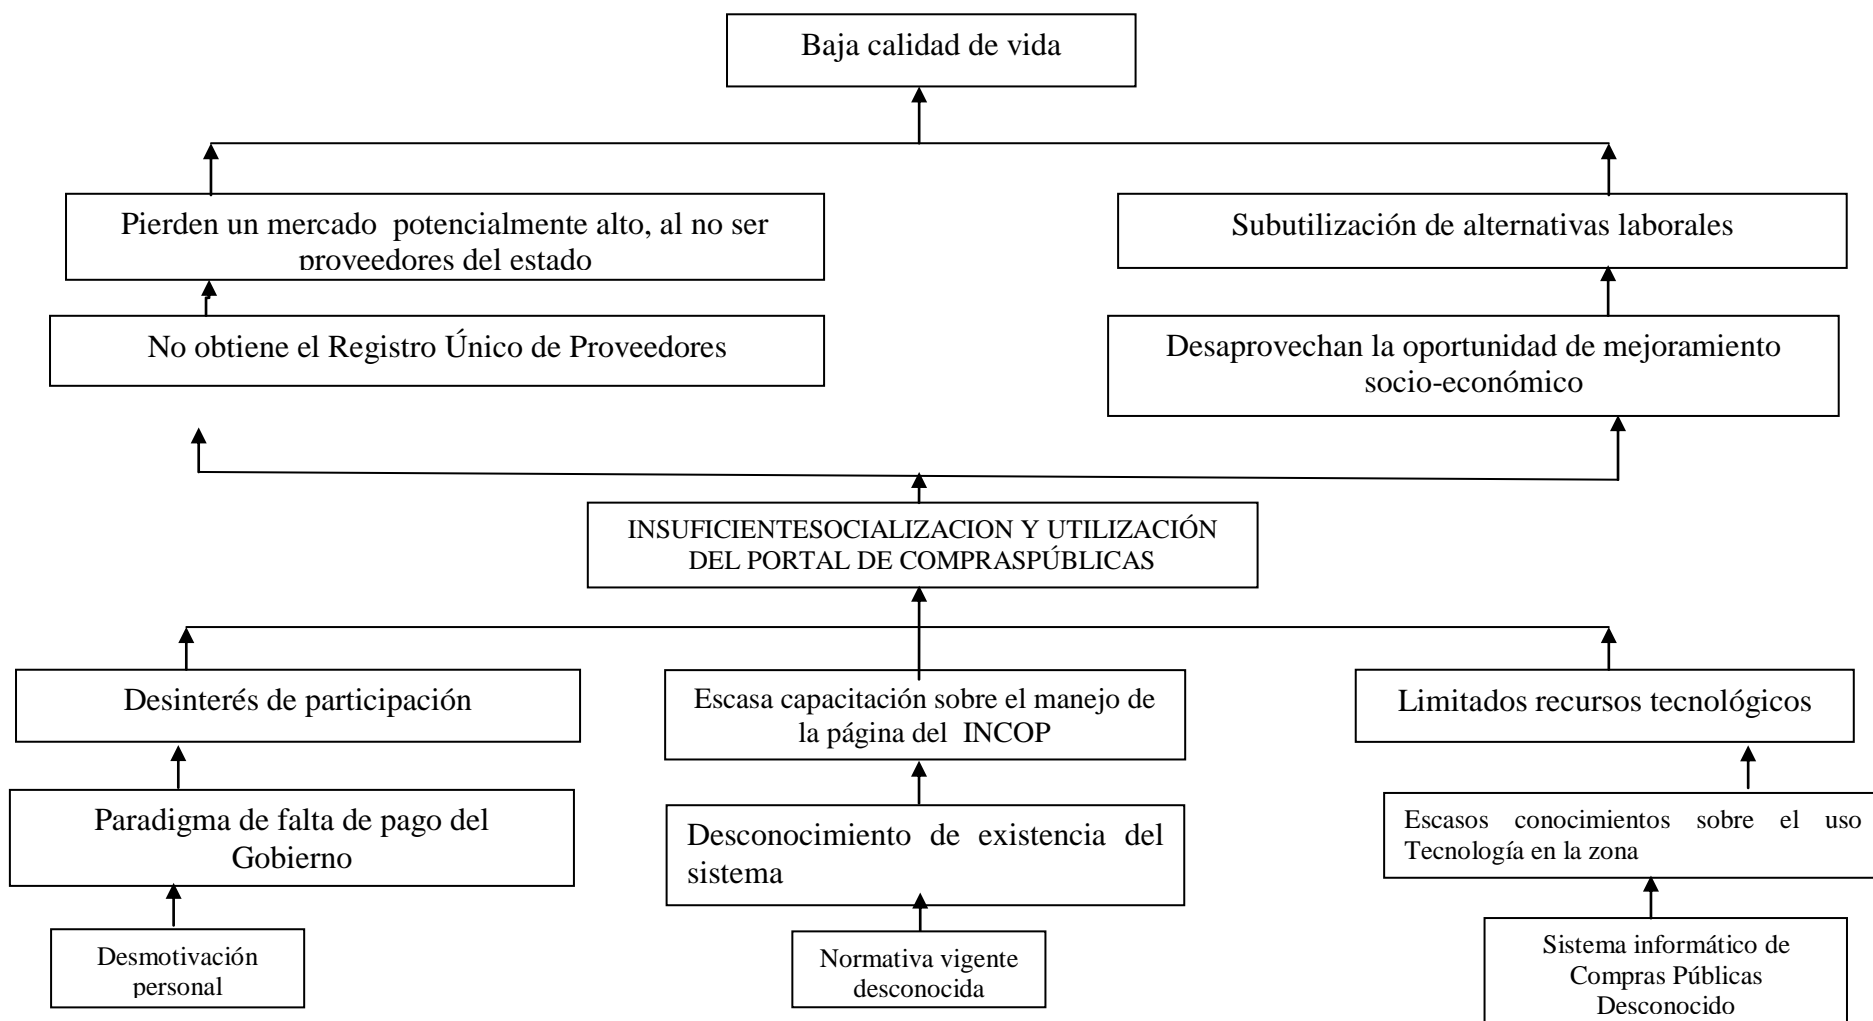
Baja calidad de vida

Pierden un mercado potencialmente alto, al no ser proveedores del estado

Subutilización de alternativas laborales

No obtiene el Registro Único de Proveedores

Desaprovechan la oportunidad de mejoramiento socio-económico

INSUFICIENTESOCIALIZACION Y UTILIZACIÓN DEL PORTAL DE COMPRASPÚBLICAS

Desinterés de participación

Escasa capacitación sobre el manejo de la página del INCOP

Limitados recursos tecnológicos

Paradigma de falta de pago del Gobierno

Desconocimiento de existencia del sistema

Escasos conocimientos sobre el uso Tecnología en la zona

Desmotivación personal

Normativa vigente desconocida

Sistema informático de Compras Públicas Desconocido